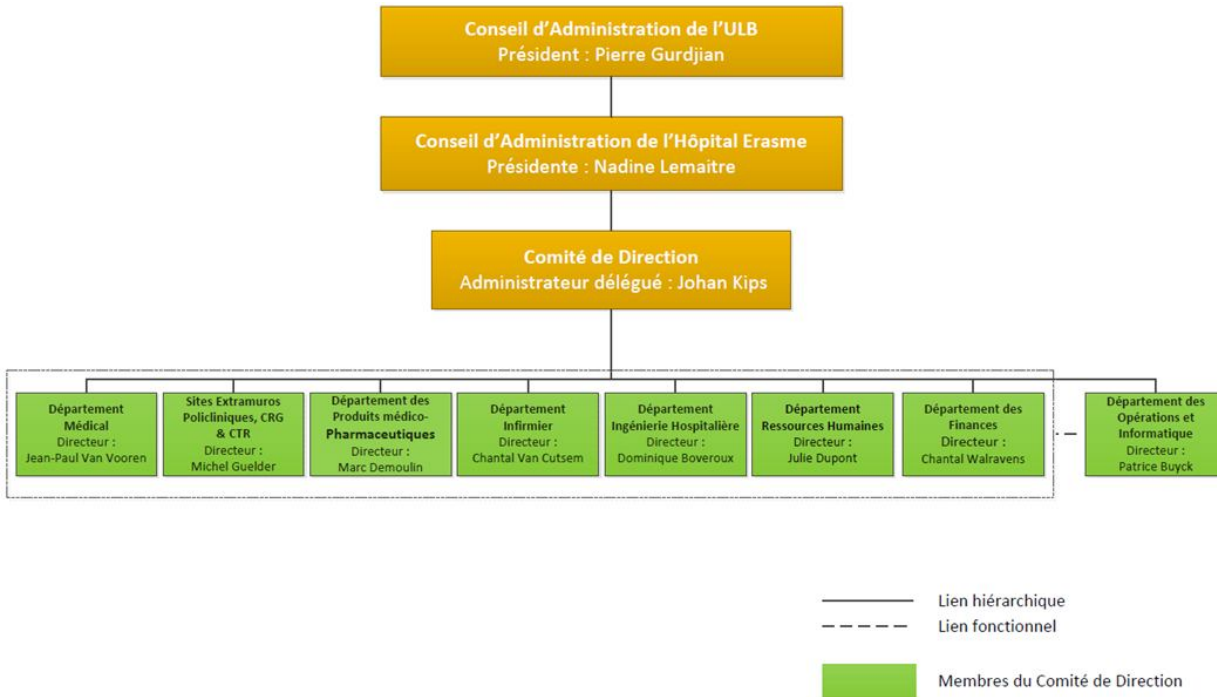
Conseil d'Administration de l'ULB
Président : Pierre Gurdjian

Conseil d'Administration de l'Hôpital Erasme
Présidente : Nadine Lemaitre

Comité de Direction
Administrateur délégué : Johan Kips

Département Médical
Directeur :
Jean-Paul Van Vooren

Sites Extramuros Policliniques, CRG & CTR
Directeur :
Michel Guelder

Département des Produits médico-Pharmaceutiques
Directeur :
Marc Demoulin

Département Infirmier
Directeur :
Chantal Van Cutsem

Département Ingénierie Hospitalière
Directeur :
Dominique Boveroux

Département Ressources Humaines
Directeur :
Julie Dupont

Département des Finances
Directeur :
Chantal Walravens

Département des Opérations et Informatique
Directeur :
Patrice Buyck

Lien hiérarchique
Lien fonctionnel
Membres du Comité de Direction